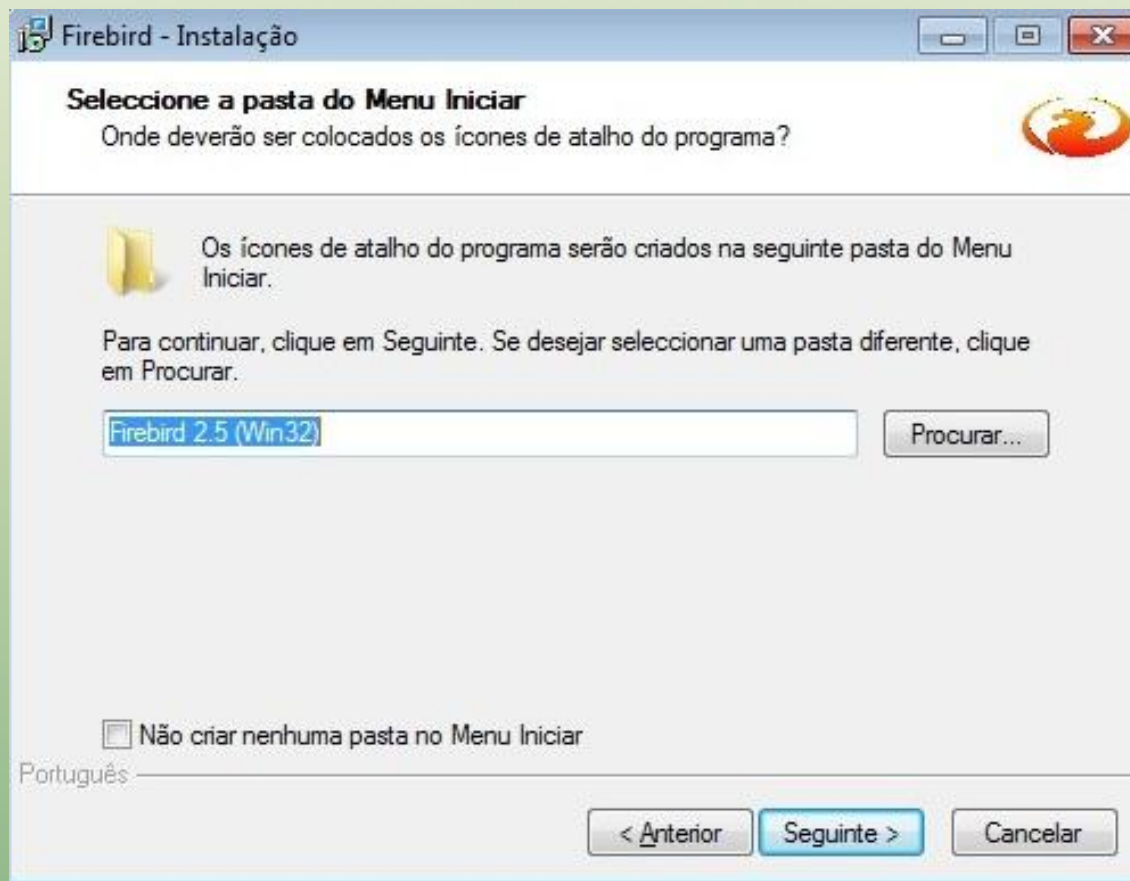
Firebird - Instalação

Seleccione a pasta do Menu Iniciar
Onde deverão ser colocados os ícones de atalho do programa?

Os ícones de atalho do programa serão criados na seguinte pasta do Menu Iniciar.

Para continuar, clique em Seguinte. Se desejar seleccionar uma pasta diferente, clique em Procurar.

Firebird 2.5 (Win32)

Procurar...

Não criar nenhuma pasta no Menu Iniciar

Português

< Anterior

Seguinte >

Cancelar